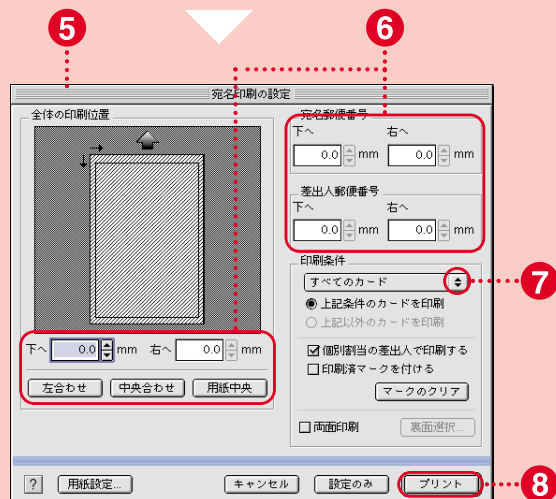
5

6

宛名印刷の設定

全体の印刷位置

宛名郵便番号
下へ 右へ
0.0 mm 0.0 mm

差出人郵便番号
下へ 右へ
0.0 mm 0.0 mm

印刷条件
すべてのカード

7

上記条件のカードを印刷
上記以外のカードを印刷

個別割当の差出人で印刷する
印刷済マークを付ける
マークのクリア

両面印刷
裏面選択...

下へ 0.0 mm 右へ 0.0 mm

左合わせ 中央合わせ 用紙中央

?
用紙設定...
キャンセル
設定のみ
プリント

8